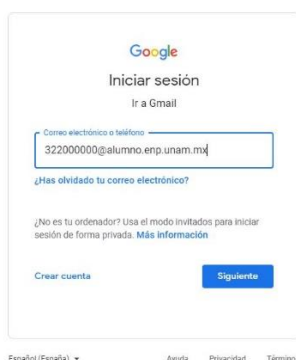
Google

Iniciar sesión

Ir a Gmail

Correo electrónico o teléfono

322000000@alumno.enp.unam.mx

¿Has olvidado tu correo electrónico?

¿No es tu ordenador? Usa el modo invitados para iniciar sesión de forma privada. Más información

Crear cuenta

Siguiente

Español (España)

Ayuda Privacidad Términos